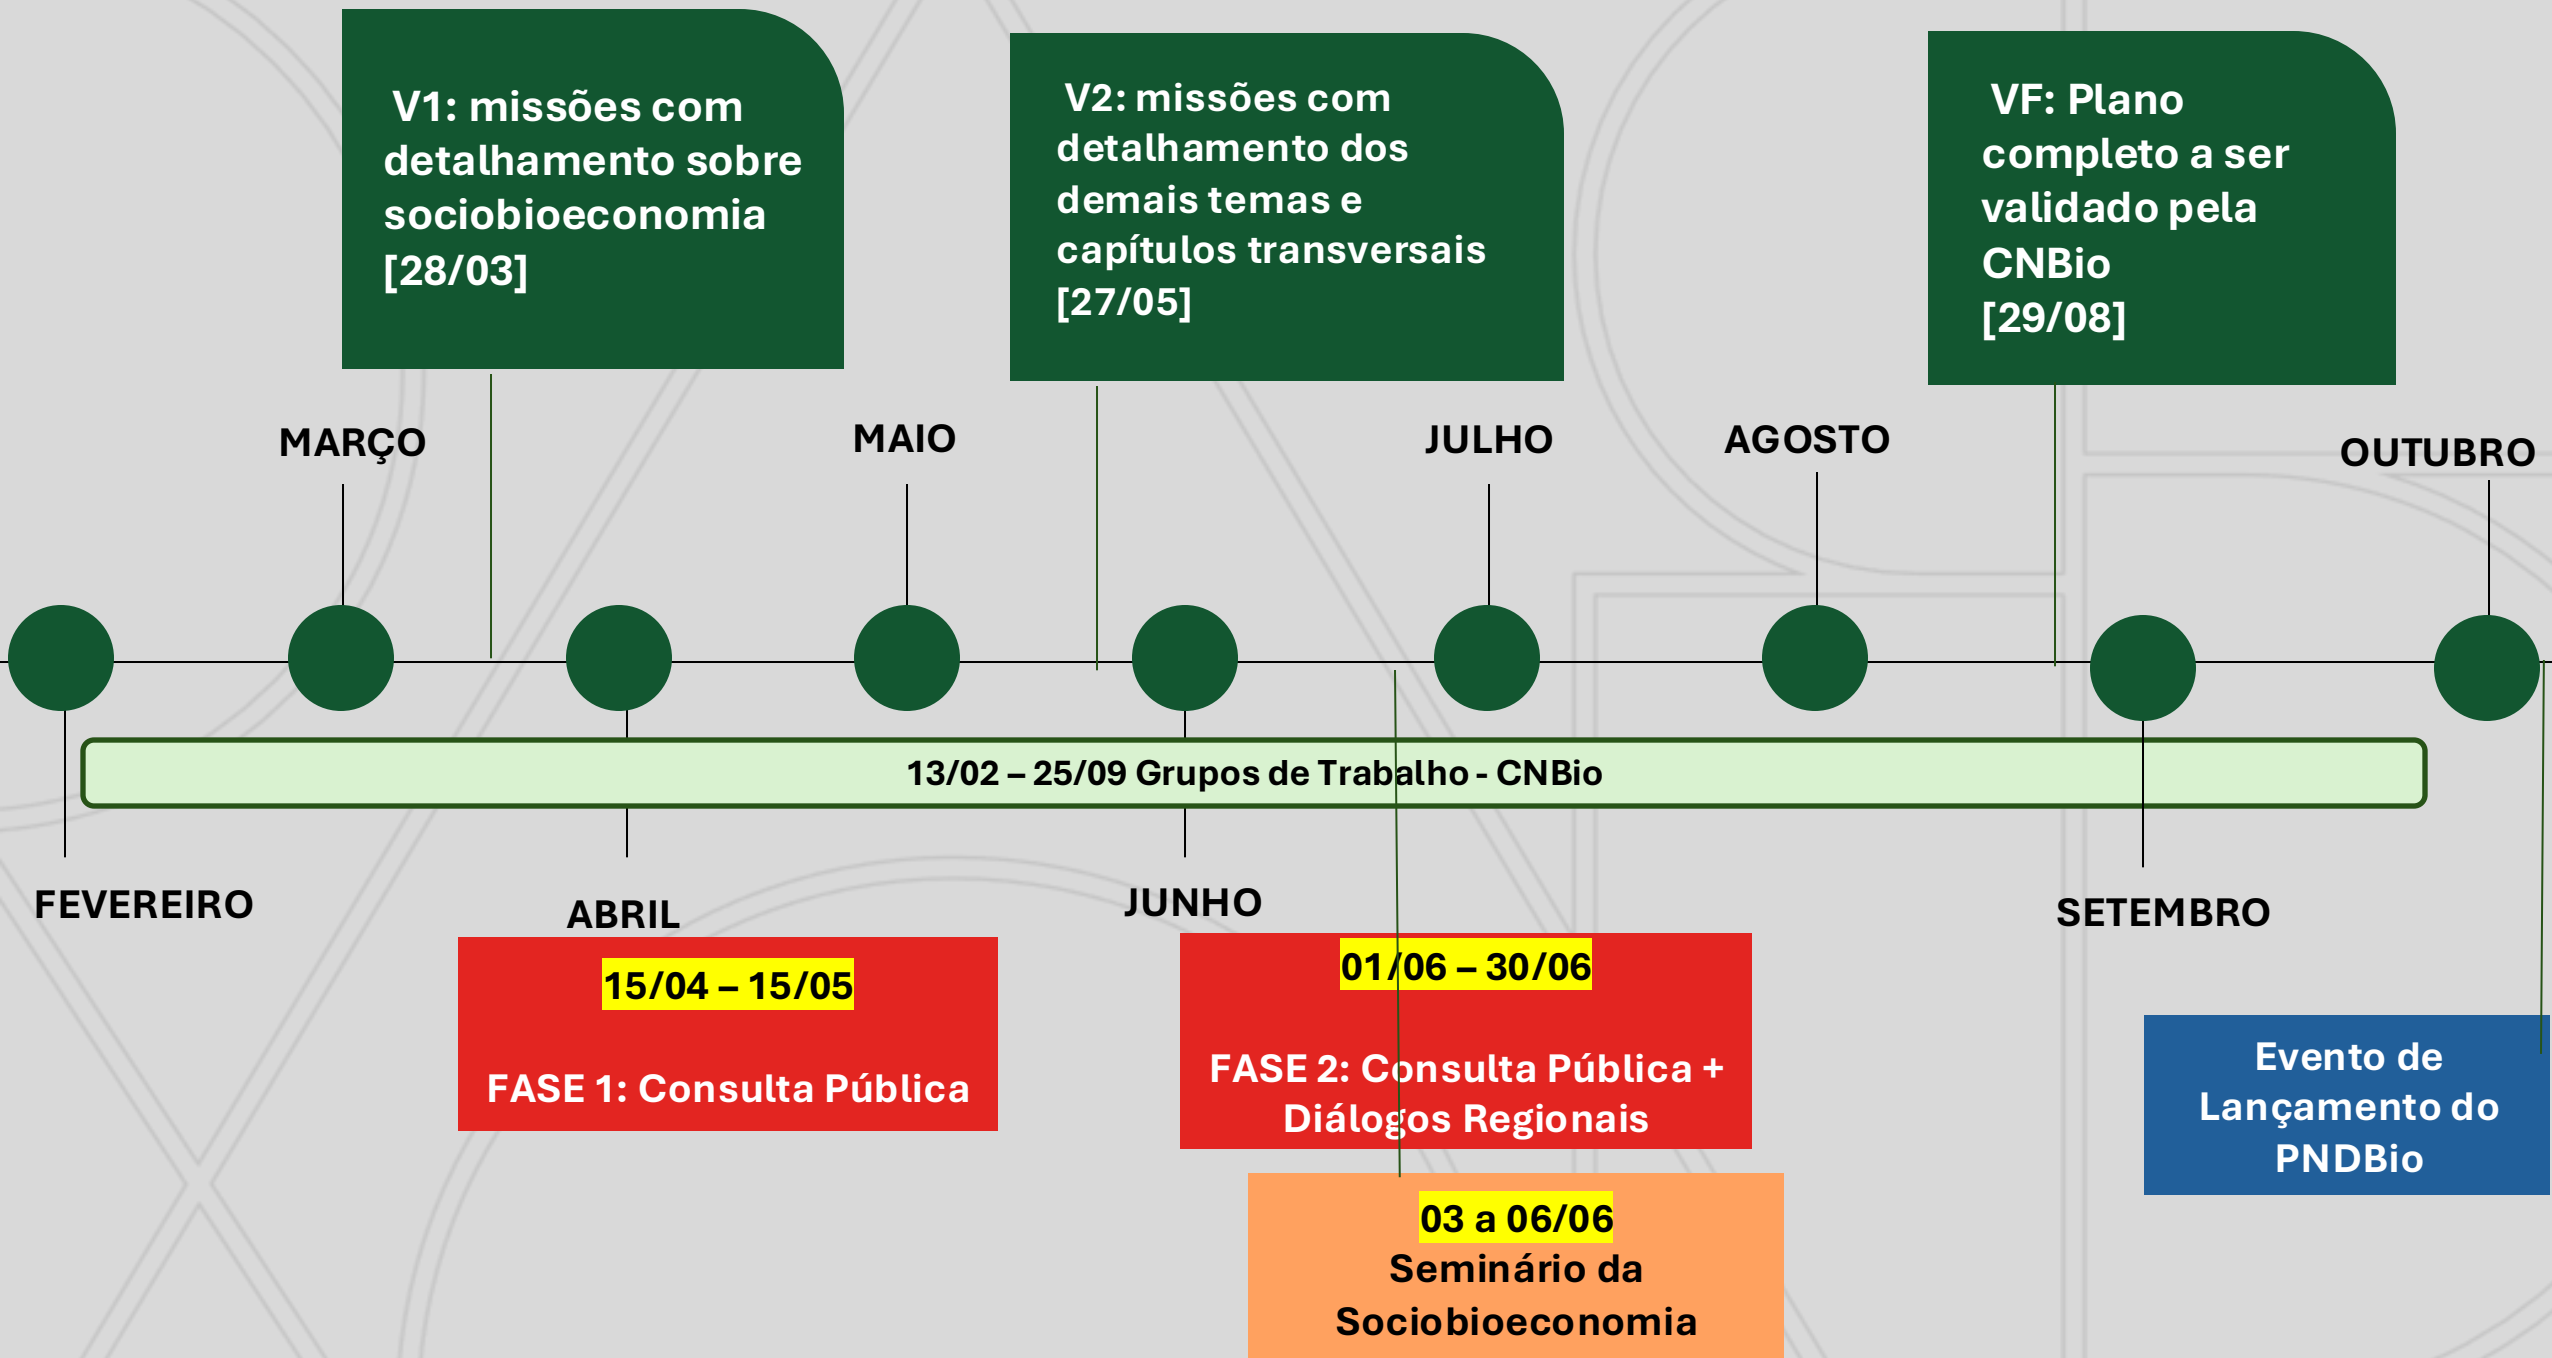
V1: missões com detalhamento sobre sociobioeconomia [28/03]

V2: missões com detalhamento dos demais temas e capítulos transversais [27/05]

VF: Plano completo a ser validado pela CNBio [29/08]

MARÇO

MAIO

JULHO

AGOSTO

OUTUBRO

13/02 – 25/09 Grupos de Trabalho - CNBio

FEVEREIRO

ABRIL

JUNHO

SETEMBRO

15/04 – 15/05

FASE 1: Consulta Pública

01/06 – 30/06

FASE 2: Consulta Pública + Diálogos Regionais

03 a 06/06
Seminário da Sociobioeconomia

Evento de Lançamento do PNDBio